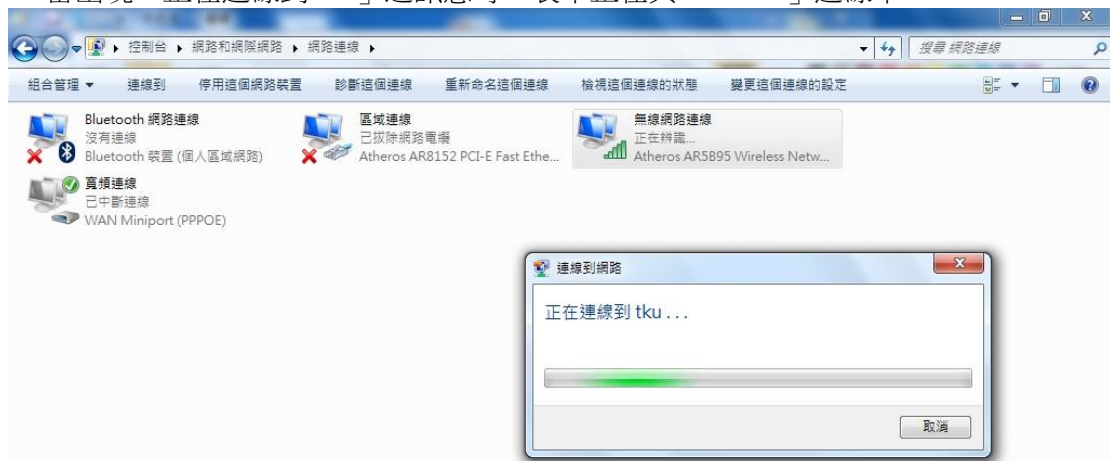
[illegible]

控制台 ▸ 網路和網際網路 ▸ 網路連線 ▸

搜尋 網路連線

組合管理 ▾ 連線到 停用這個網路裝置 診斷這個連線 重新命名這個連線 檢視這個連線的狀態 變更這個連線的設定

Bluetooth 網路連線
沒有連線
Bluetooth 裝置 (個人區域網路)

區域連線
已拔除網路電纜
Atheros AR8152 PCI-E Fast Ethe...

無線網路連線
正在辨識...
Atheros AR5B95 Wireless Netw...

寬頻連線
已中斷連線
WAN Miniport (PPPOE)

連線到網路

正在連線到 tku . . .

取消